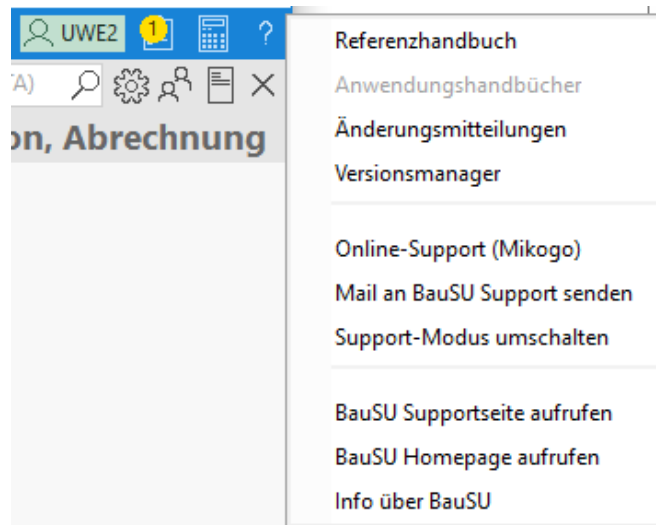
UWE2 1 ?
A)
on, Abrechnung

Referenzhandbuch
Anwendungshandbücher
Änderungsmitteilungen
Versionsmanager

Online-Support (Mikogo)
Mail an BauSU Support senden
Support-Modus umschalten

BauSU Supportseite aufrufen
BauSU Homepage aufrufen
Info über BauSU